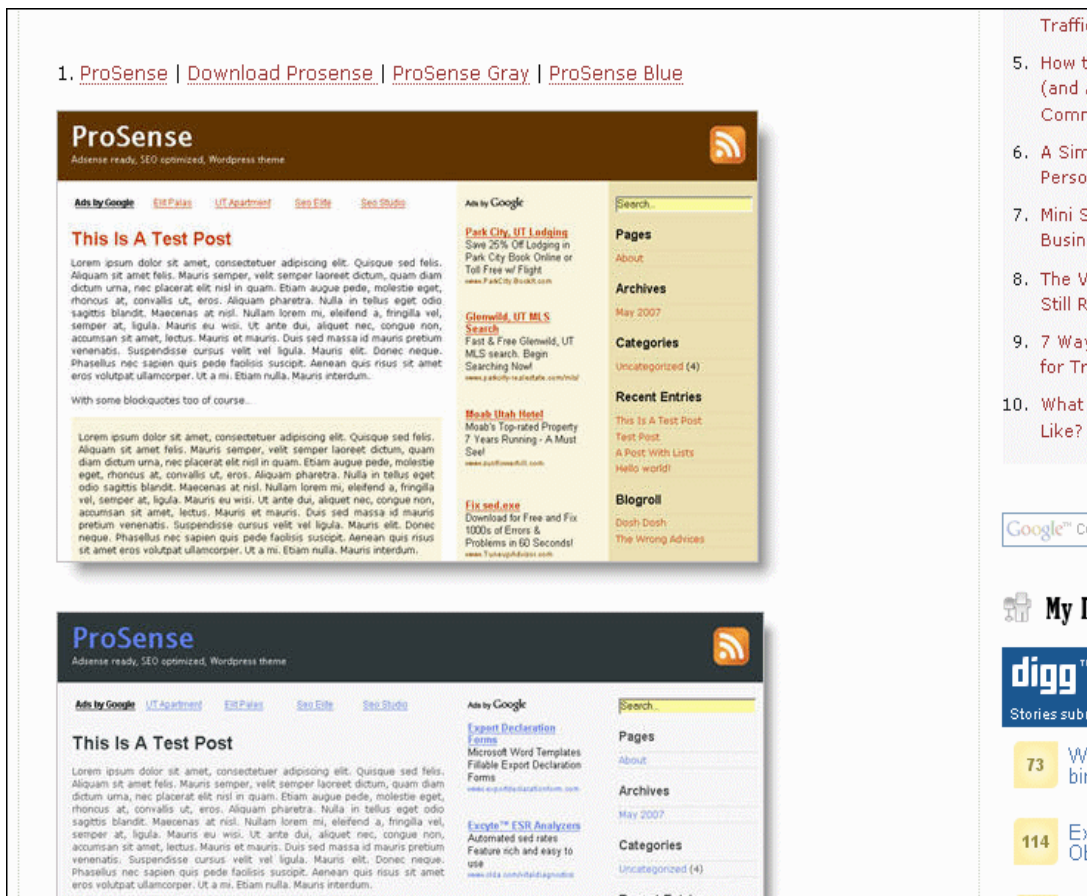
1. ProSense | Download Prosense | ProSense Gray | ProSense Blue

ProSense
Adsense ready, SEO optimized, Wordpress theme

Ads by Google Elit Palas UT Apartment Seo Elite Seo Studio

This Is A Test Post

Lorem ipsum dolor sit amet, consectetuer adipiscing elit. Quisque sed felis. Aliquam sit amet felis. Mauris semper, velit semper laoreet dictum, quam diam dictum urna, nec placerat elit nisl in quam. Etiam augue pede, molestie eget, rhoncus at, convallis ut, eros. Aliquam pharetra. Nulla in tellus eget odio sagittis blandit. Maecenas at nisl. Nullam lorem mi, eleifend a, fringilla vel, semper at, ligula. Mauris eu wisi. Ut ante dui, aliquet nec, congue non, accumsan sit amet, lectus. Mauris et mauris. Duis sed massa id mauris pretium venenatis. Suspendisse cursus velit vel ligula. Mauris elit. Donec neque. Phasellus nec sapien quis pede facilisis suscipit. Aenean quis risus sit amet eros volutpat ullamcorper. Ut a mi. Etiam nulla. Mauris interdum.

With some blockquotes too of course...

Lorem ipsum dolor sit amet, consectetuer adipiscing elit. Quisque sed felis. Aliquam sit amet felis. Mauris semper, velit semper laoreet dictum, quam diam dictum urna, nec placerat elit nisl in quam. Etiam augue pede, molestie eget, rhoncus at, convallis ut, eros. Aliquam pharetra. Nulla in tellus eget odio sagittis blandit. Maecenas at nisl. Nullam lorem mi, eleifend a, fringilla vel, semper at, ligula. Mauris eu wisi. Ut ante dui, aliquet nec, congue non, accumsan sit amet, lectus. Mauris et mauris. Duis sed massa id mauris pretium venenatis. Suspendisse cursus velit vel ligula. Mauris elit. Donec neque. Phasellus nec sapien quis pede facilisis suscipit. Aenean quis risus sit amet eros volutpat ullamcorper. Ut a mi. Etiam nulla. Mauris interdum.

Ads by Google
Park City, UT Lodging
Save 25% Off Lodging in Park City Book Online or Toll Free w/ Flight
www.ParkCity.BookIt.com
Glenwild, UT MLS Search
Fast & Free Glenwild, UT MLS search. Begin Searching Now!
www.parkcity-realestate.com/mls/
Moab Utah Hotel
Moab's Top-rated Property 7 Years Running - A Must See!
www.portforeeroll.com
Fix sed.exe
Download for Free and Fix 1000s of Errors & Problems in 60 Seconds!
www.TuneupAdvisor.com

Search...
Pages
About
Archives
May 2007
Categories
Uncategorized (4)
Recent Entries
This Is A Test Post
Test Post
A Post With Lists
Hello world!
Blogroll
Dosh Dosh
The Wrong Advices

ProSense
Adsense ready, SEO optimized, Wordpress theme

Ads by Google UT Apartment Elit Palas Seo Elite Seo Studio

This Is A Test Post

Lorem ipsum dolor sit amet, consectetuer adipiscing elit. Quisque sed felis. Aliquam sit amet felis. Mauris semper, velit semper laoreet dictum, quam diam dictum urna, nec placerat elit nisl in quam. Etiam augue pede, molestie eget, rhoncus at, convallis ut, eros. Aliquam pharetra. Nulla in tellus eget odio sagittis blandit. Maecenas at nisl. Nullam lorem mi, eleifend a, fringilla vel, semper at, ligula. Mauris eu wisi. Ut ante dui, aliquet nec, congue non, accumsan sit amet, lectus. Mauris et mauris. Duis sed massa id mauris pretium venenatis. Suspendisse cursus velit vel ligula. Mauris elit. Donec neque. Phasellus nec sapien quis pede facilisis suscipit. Aenean quis risus sit amet eros volutpat ullamcorper. Ut a mi. Etiam nulla. Mauris interdum.

Ads by Google
Export Declaration Forms
Microsoft Word Templates Fillable Export Declaration Forms
www.exportdeclarationform.com
Excyte™ ESR Analyzers
Automated sed rates Feature rich and easy to use
www.ctlda.com/vitaldiagnostics

Search...
Pages
About
Archives
May 2007
Categories
Uncategorized (4)

Traffi
5. How t (and Comm
6. A Sim Perso
7. Mini S Busin
8. The V Still R
9. 7 Way for Tr
10. What Like?

Google
My
digg
Stories sub
73 W bi
114 Ex Ol